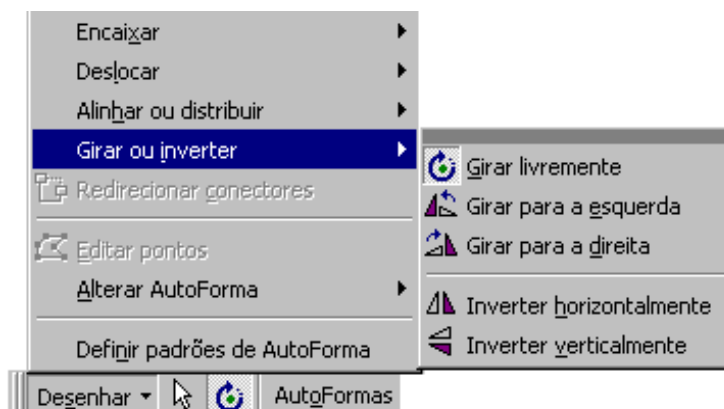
Encaixar
Deslocar
Alinhar ou distribuir
Girar ou inverter
Redirecionar conectores
Editar pontos
Alterar AutoForma
Definir padrões de AutoForma

Girar livremente
Girar para a esquerda
Girar para a direita
Inverter horizontalmente
Inverter verticalmente

Desenhar
AutoFormas